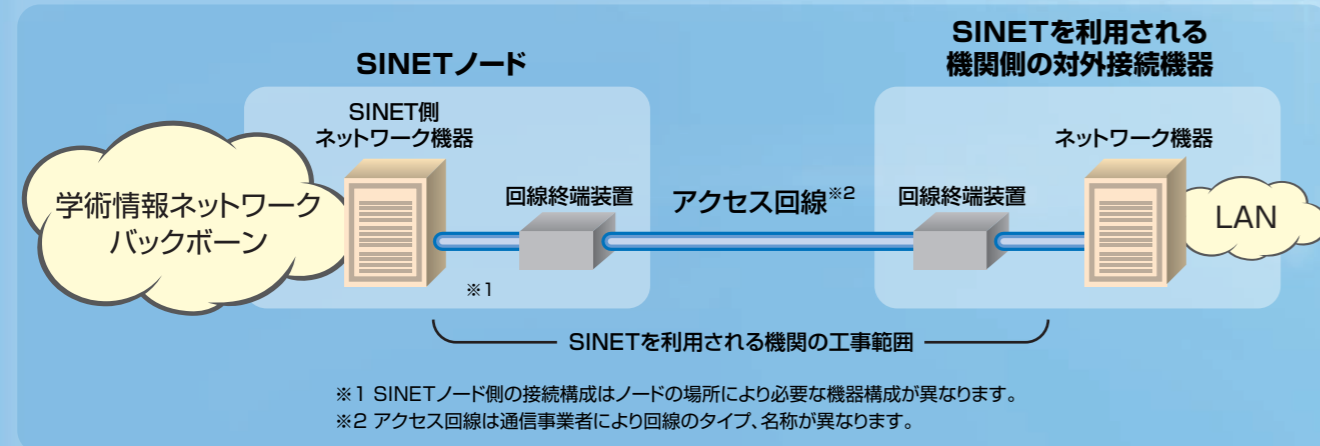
SINETノード

SINETを利用される
機関側の対外接続機器

SINET側
ネットワーク機器

ネットワーク機器

学術情報ネットワーク
バックボーン

回線終端装置

アクセス回線※2

回線終端装置

LAN

※1

SINETを利用される機関の工事範囲

※1 SINETノード側の接続構成はノードの場所により必要な機器構成が異なります。
※2 アクセス回線は通信事業者により回線のタイプ、名称が異なります。